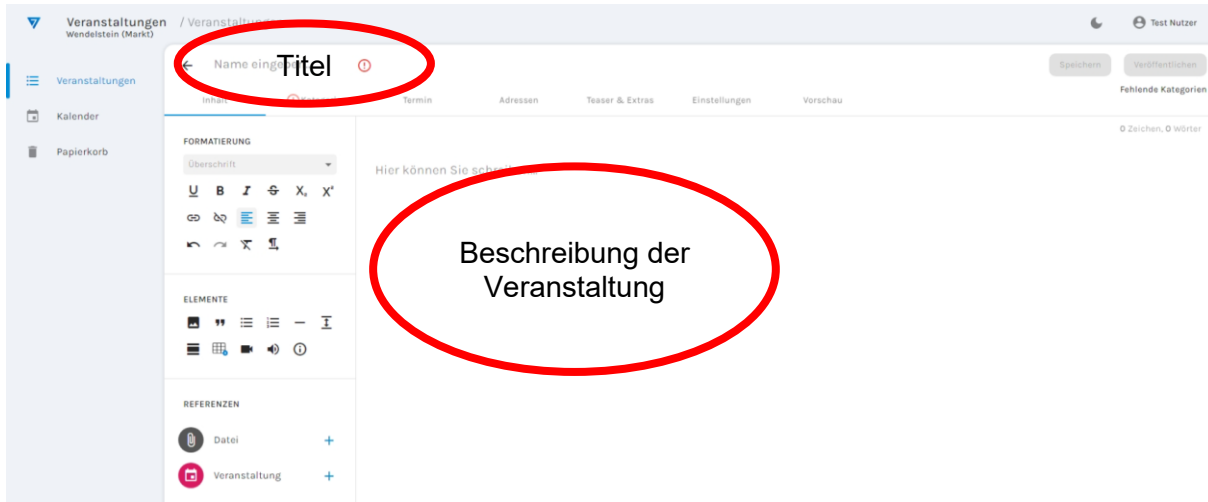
Veranstaltungen / Veranstaltun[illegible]
Wendelstein (Markt)

Test Nutzer

Veranstaltungen
Kalender
Papierkorb

Name einge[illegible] Titel

Speichern Veröffentlichen
Fehlende Kategorien

Inhalt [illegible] Termin Adressen Teaser & Extras Einstellungen Vorschau

0 Zeichen, 0 Wörter

FORMATIERUNG
Überschrift

ELEMENTE

REFERENZEN
Datei +
Veranstaltung +

Hier können Sie schr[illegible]

Beschreibung der Veranstaltung